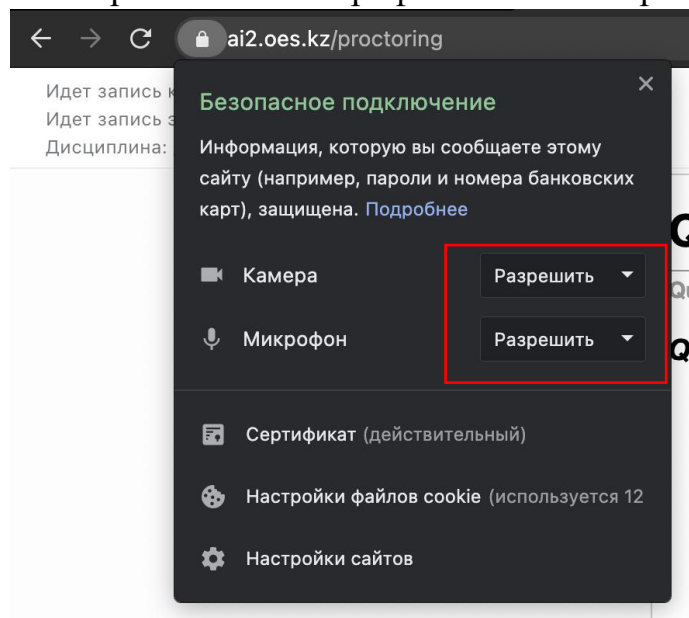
ai2.oes.kz/proctoring

Идет запись к
Идет запись з
Дисциплина:

Безопасное подключение

Информация, которую вы сообщаете этому сайту (например, пароли и номера банковских карт), защищена. Подробнее

Камера Разрешить

Микрофон Разрешить

Сертификат (действительный)

Настройки файлов cookie (используется 12

Настройки сайтов

Q
Qu
Q